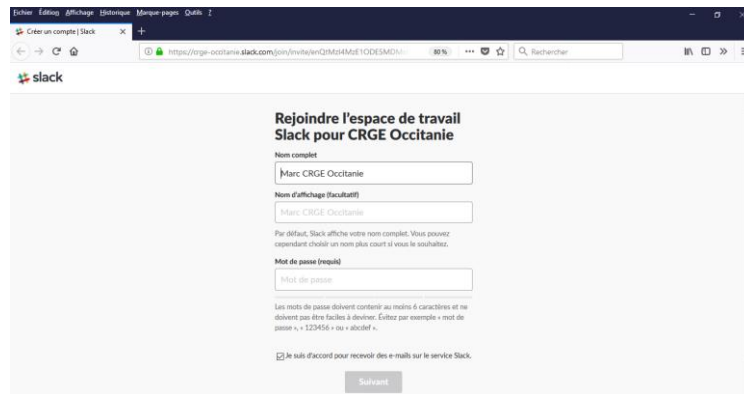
Fichier Édition Affichage Historique Marque-pages Outils ?

Créer un compte | Slack

https://crge-occitanie.slack.com/join/invite/enQtMzI4MzE1ODE5MDM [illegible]

80 %

Rechercher

slack

Rejoindre l'espace de travail Slack pour CRGE Occitanie

Nom complet

Marc CRGE Occitanie

Nom d'affichage (facultatif)

Marc CRGE Occitanie

Par défaut, Slack affiche votre nom complet. Vous pouvez cependant choisir un nom plus court si vous le souhaitez.

Mot de passe (requis)

Mot de passe

Les mots de passe doivent contenir au moins 6 caractères et ne doivent pas être faciles à deviner. Évitez par exemple « mot de passe », « 123456 » ou « abcdef ».

Je suis d'accord pour recevoir des e-mails sur le service Slack.

Suivant